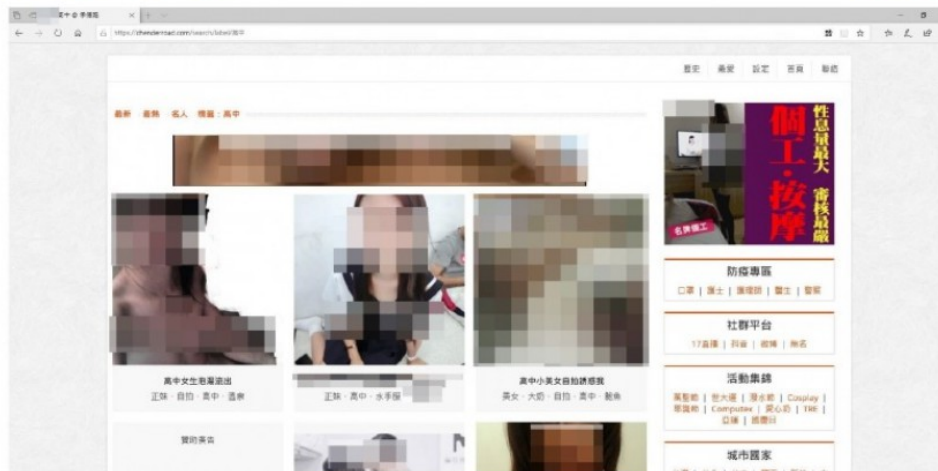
高中 @ 李德龍

https://chendermad.com/search/label/高中

歷史 最愛 設定 首頁 聯絡

最新 最熱 名人 標籤：高中

性息量最大 審核最嚴

個工・按摩

名牌個工

防疫專區

口罩 | 護士 | 護理師 | 醫生 | 警察

社群平台

17直播 | 抖音 | 微博 | 無名

活動集錦

展覽館 | 世大運 | 潑水節 | Cosplay | 華議館 | Computex | 愛心節 | TRE | 巨蛋 | 婚禮日

城市圖家

高中女生泡澡濕出

正妹・自拍・高中・溫泉

正妹・高中・水手服

高中小美女自拍誘惑我

美女・大奶・自拍・高中・鮑魚

贊助廣告